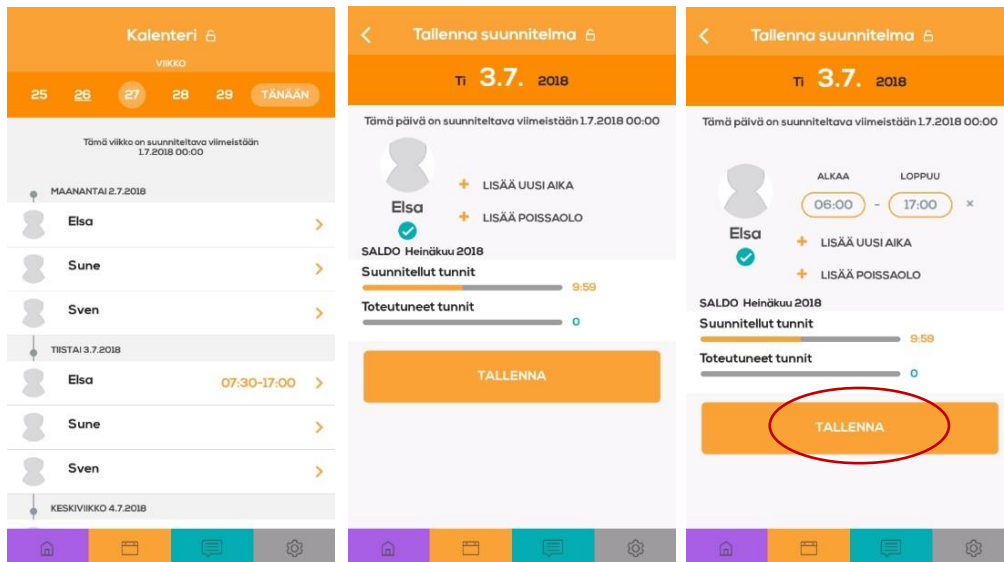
Kalenteri

VIIKKO

25 26 27 28 29 TÄNÄÄN

Tämä viikko on suunniteltava viimeistään 1.7.2018 00:00

MAANANTAI 2.7.2018

Elsa

Sune

Sven

TIISTAI 3.7.2018

Elsa 07:30-17:00

Sune

Sven

KESKIVIIKKO 4.7.2018

Tallenna suunnitelma

Ti 3.7. 2018

Tämä päivä on suunniteltava viimeistään 1.7.2018 00:00

Elsa

+ LISÄÄ UUSI AIKA

+ LISÄÄ POISSAOLO

SALDO Heinäkuu 2018

Suunnitellut tunnit

9:59

Toteutuneet tunnit

0

TALLENNA

Tallenna suunnitelma

Ti 3.7. 2018

Tämä päivä on suunniteltava viimeistään 1.7.2018 00:00

ALKAA LOPPUU

06:00 - 17:00 ×

Elsa

+ LISÄÄ UUSI AIKA

+ LISÄÄ POISSAOLO

SALDO Heinäkuu 2018

Suunnitellut tunnit

9:59

Toteutuneet tunnit

0

TALLENNA